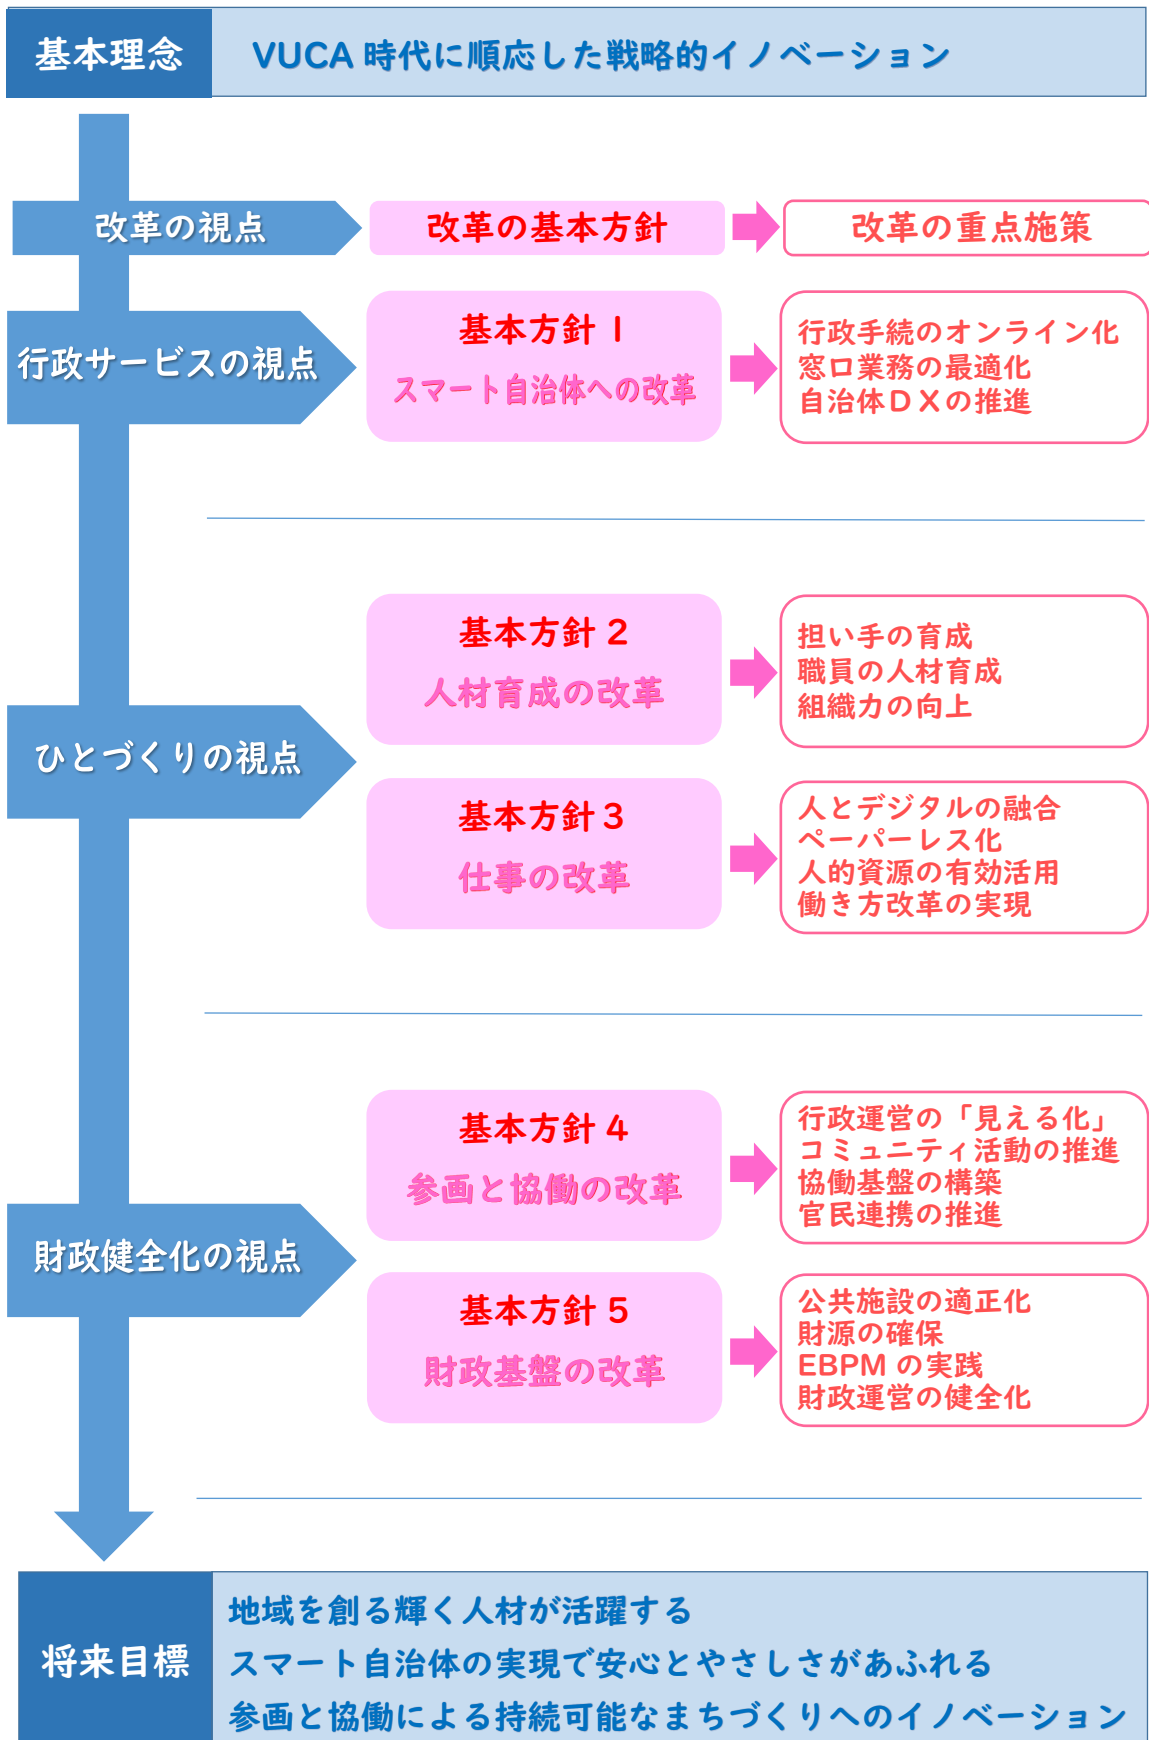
基本理念

VUCA 時代に順応した戦略的イノベーション

改革の視点

改革の基本方針

改革の重点施策

行政サービスの視点

基本方針 1
スマート自治体への改革

行政手続のオンライン化
窓口業務の最適化
自治体ＤＸの推進

基本方針 2
人材育成の改革

担い手の育成
職員の人材育成
組織力の向上

ひとづくりの視点

基本方針 3
仕事の改革

人とデジタルの融合
ペーパーレス化
人的資源の有効活用
働き方改革の実現

基本方針 4
参画と協働の改革

行政運営の「見える化」
コミュニティ活動の推進
協働基盤の構築
官民連携の推進

財政健全化の視点

基本方針 5
財政基盤の改革

公共施設の適正化
財源の確保
EBPM の実践
財政運営の健全化

将来目標

地域を創る輝く人材が活躍する
スマート自治体の実現で安心とやさしさがあふれる
参画と協働による持続可能なまちづくりへのイノベーション